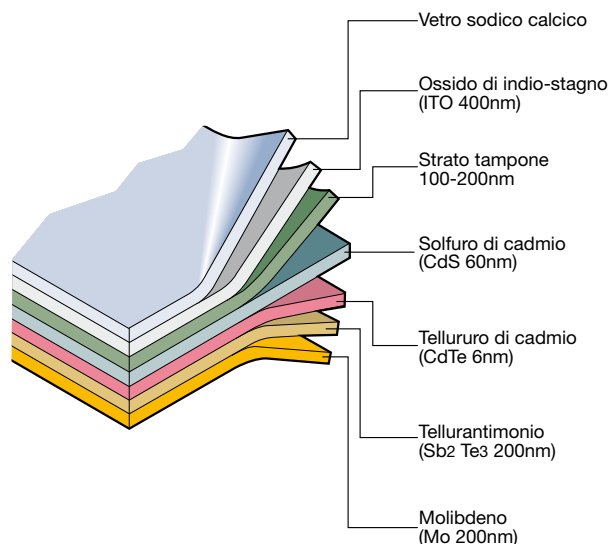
Vetro sodico calcico

Ossido di indio-stagno (ITO 400nm)

Strato tampone 100-200nm

Solfuro di cadmio (CdS 60nm)

Tellururo di cadmio (CdTe 6nm)

Tellurantimonio ($Sb_2$ $Te_3$ 200nm)

Molibdeno (Mo 200nm)